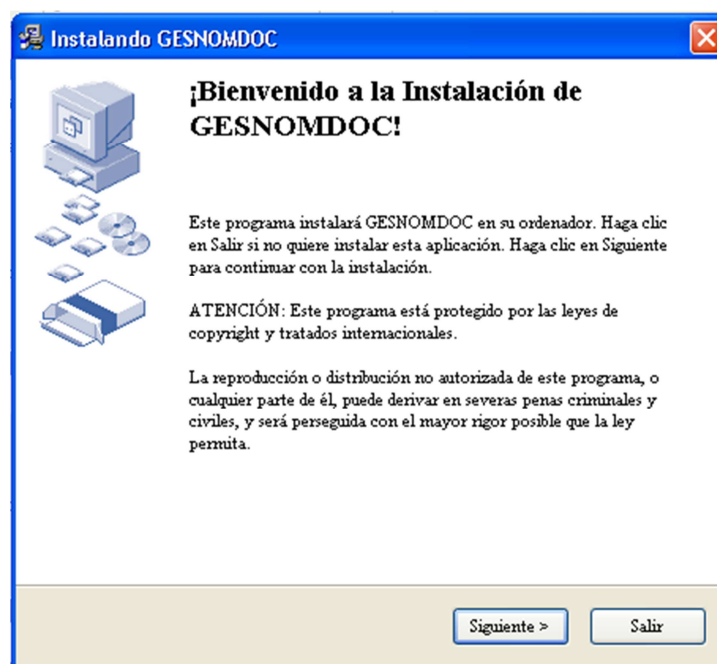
Instalando GESNOMDOC

¡Bienvenido a la Instalación de GESNOMDOC!

Este programa instalará GESNOMDOC en su ordenador. Haga clic en Salir si no quiere instalar esta aplicación. Haga clic en Siguiente para continuar con la instalación.

ATENCIÓN: Este programa está protegido por las leyes de copyright y tratados internacionales.

La reproducción o distribución no autorizada de este programa, o cualquier parte de él, puede derivar en severas penas criminales y civiles, y será perseguida con el mayor rigor posible que la ley permita.

Siguiente >

Salir